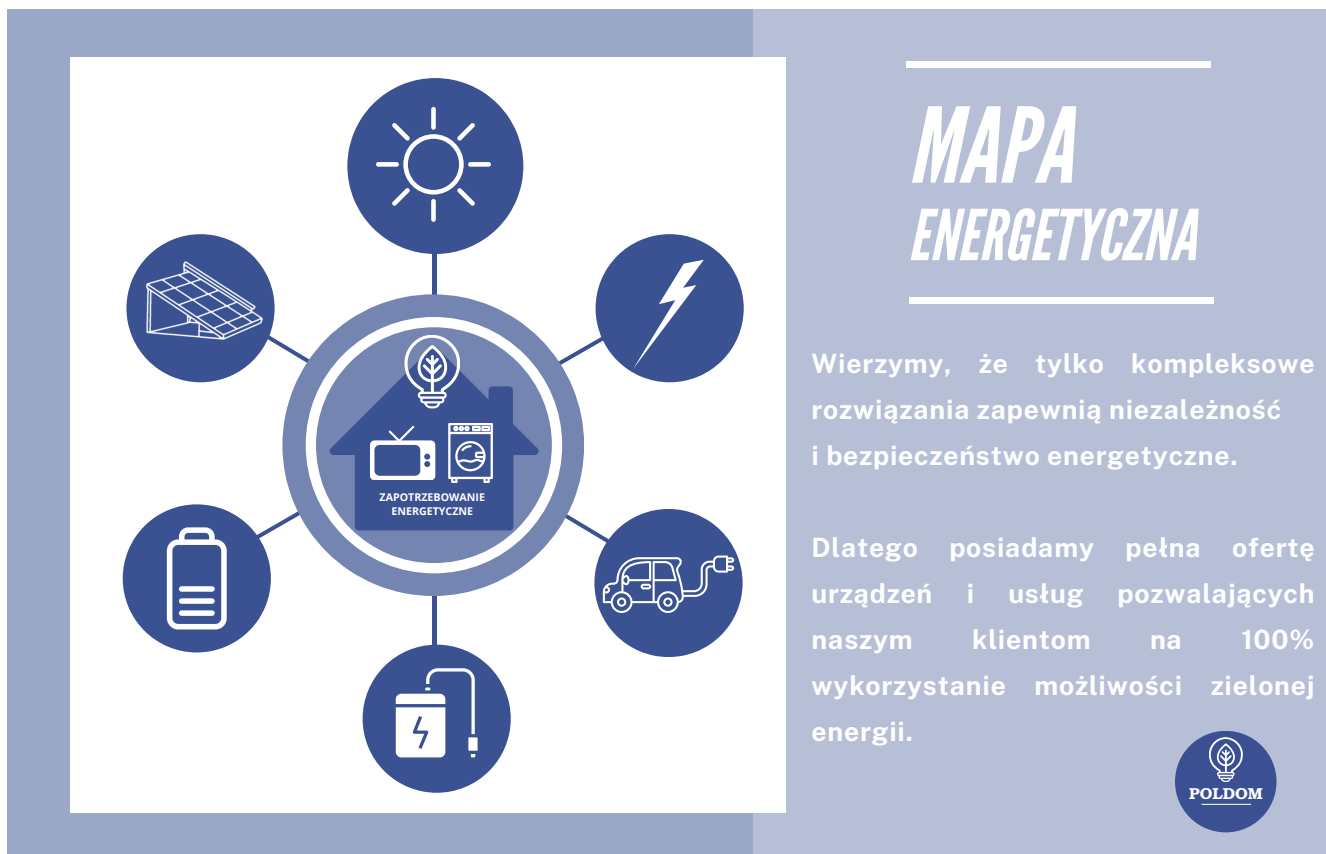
ZAPOTRZEBOWANIE ENERGETYCZNE

MAPA ENERGETYCZNA

Wierzymy, że tylko kompleksowe rozwiązania zapewnią niezależność i bezpieczeństwo energetyczne.

Dlatego posiadamy pełna ofertę urządzeń i usług pozwalających naszym klientom na 100% wykorzystanie możliwości zielonej energii.

POLDOM